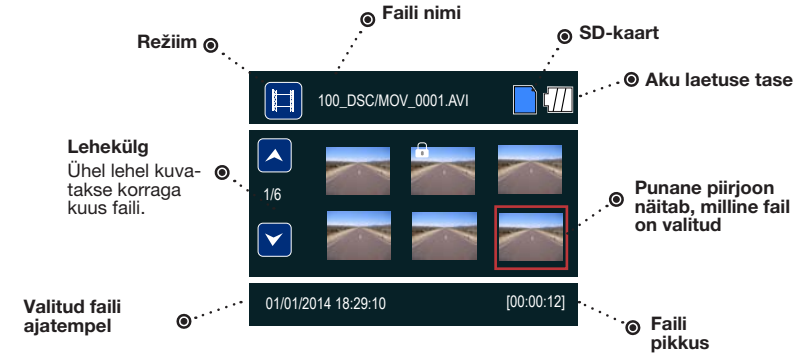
Faili nimi

Režiim

SD-kaart

100_DSC/MOV_0001.AVI

Aku laetuse tase

Lehekülg
Ühel lehel kuvatakse korraga kuus faili.

1/6

Punane piirjoon näitab, milline fail on valitud

Valitud faili ajatempel

01/01/2014 18:29:10

[00:00:12]

Faili pikkus